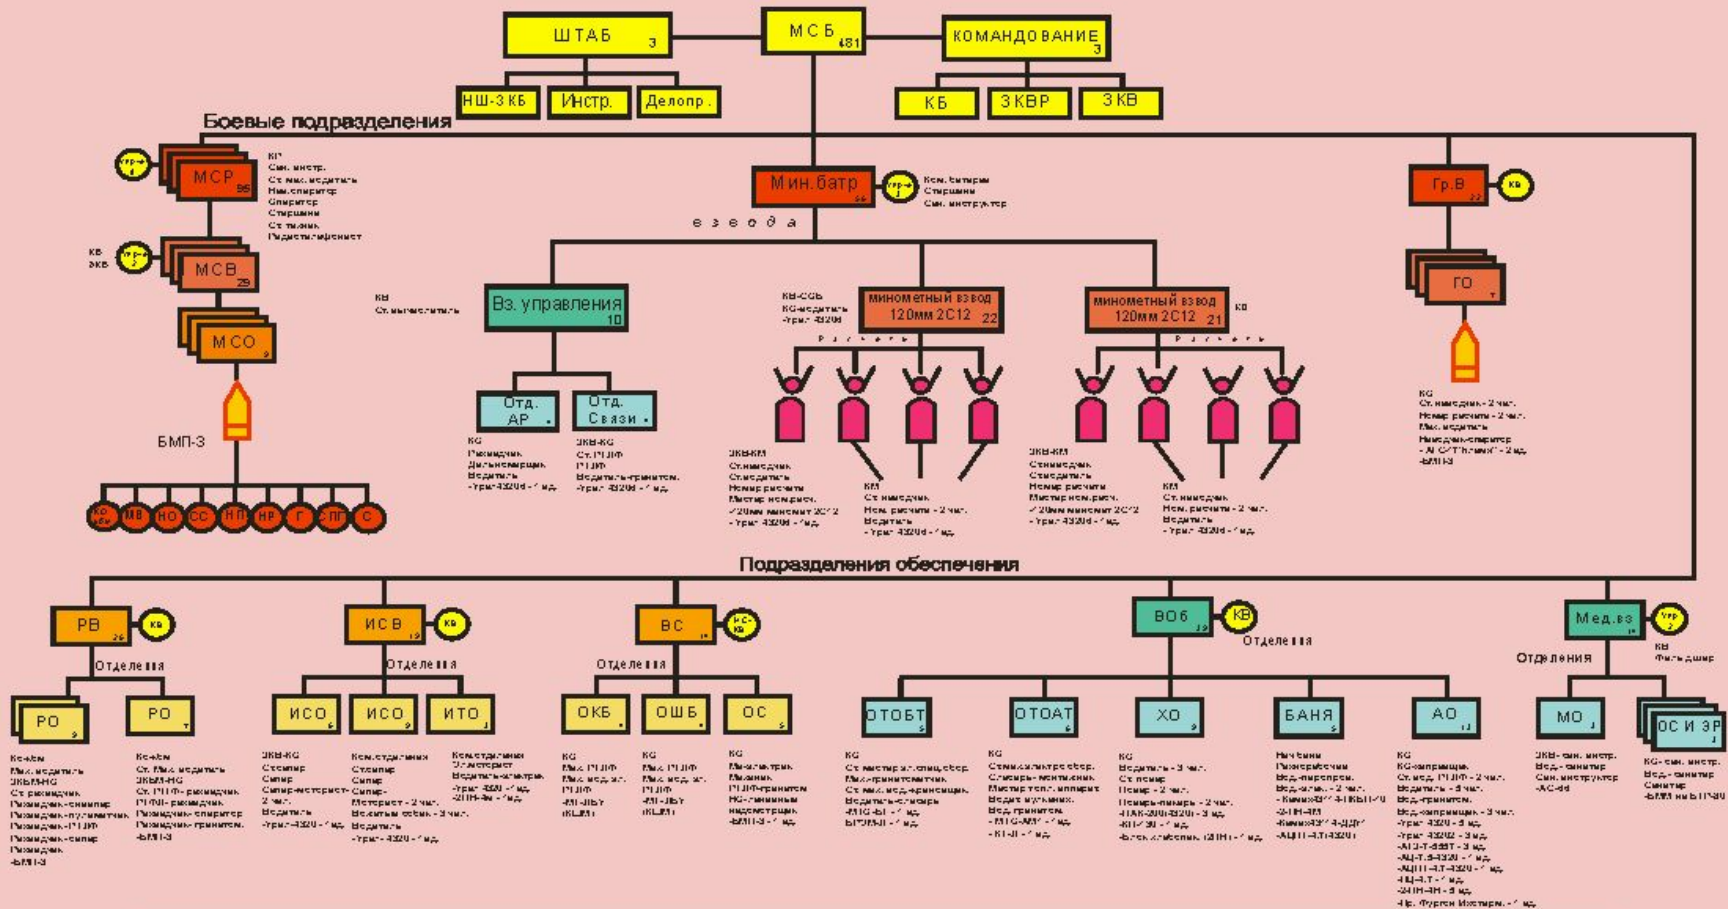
ШТАБ 3
МСБ 481
КОМАНДОВАНИЕ 3
НШ-ЗКБ
Инстр.
Делопр.
КБ
ЗКВР
ЗКВ

Боевые подразделения

МСР 95
КР
Сан. инстр.
Ст. мех. водитель
Нач. оператор
Оператор
Старшина
Ст. техник
Радиотелефонист

МСВ 29
КВ
ЗКВ

МСО 9

БМП-3

КО
НВ
МВ
НО
СС
НП
НР
Г
СЛГ
С

Мин.батр 66
Ком. батареи
Старшина
Сан. инструктор

в з в о д а

Вз. управления 10
КВ
Ст. вычислитель

Отд. АР
Отд. Связи

КО
Разведчик
Дальномерщик
Водитель
-Урал-4320 - 1 ед.

ЗКВ-КО
Ст. РТЛФ
РТЛФ
Водитель-гранатом.
-Урал-4320 - 1 ед.

КВ-СОБ
КО-водитель
-Урал-4320

минометный взвод 120мм 2С12 22

минометный взвод 120мм 2С12 21
КВ

Р а с ч е т ы

ЗКВ-КМ
Ст. наводчик
Ст. водитель
Номер расчета
Мастер ком. расч.
-120мм миномет 2С12
-Урал-4320 - 1 ед.

КМ
Ст. наводчик
Ном. расчета - 2 чел.
Водитель
-Урал-4320 - 1 ед.

Гр.В 22
КВ

ГО

КО
Ст. наводчик - 2 чел.
Номер расчета - 2 чел.
Мех. водитель
Наводчик-оператор
-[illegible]
-БМП-3

Подразделения обеспечения

РВ 26
КВ
Отделения
РО
РО
Ком-отд
Мех. водитель
ЗКВМ-НО
Ст. разведчик
Разведчик-снайпер
Разведчик-пулеметчик
Разведчик-РТЛФ
Разведчик-сапер
Разведчик
-БМП-3

Ком-отд
Ст. мех. водитель
ЗКВМ-НО
Ст. РТЛФ-разведчик
РТЛФ-разведчик
Разведчик-оператор
Разведчик-гранатом.
-БМП-3

ИСВ 19
КВ
Отделения
ИСО
ИСО
ИТО

ЗКВ-КО
Стрелок
Сапер
Сапер-моторист
2 чел.
Водитель
-Урал-4320 - 1 ед.

Ком. отделения
Стрелок
Сапер
Моторист - 2 чел.
Водитель
-Урал-4320 - 1 ед.

Ком. отделения
Ст. моторист
Водитель-электрик
-Урал-4320 - 1 ед.
-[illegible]

ВС 14
КО-КВ
Отделения
ОКБ
ОШБ
ОС

КО
Мех. РТЛФ
Мех. вод. кл.
РТЛФ
-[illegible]
-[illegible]

КО
Мех. РТЛФ
Мех. вод. кл.
РТЛФ
-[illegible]
-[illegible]

КО
Ст. электрик
Механик
РТЛФ-гранатом.
КО-линейный
-БМП-3 - 1 ед.

ВОб 39
КВ
Отделения
ОТОБТ
ОТОАТ
ХО
БАНЯ
АО

КО
Ст. мастер по спецобор.
Мастер-гранатометчик
Ст. мех. вод.-крановщик
Водитель-слесарь
-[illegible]
-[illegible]

КО
Ст. мастер-электрик
Слесарь-монтажник
Мастер топл. аппарат.
Водит. мех.
Вод. гранатом.
-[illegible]
-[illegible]

КО
Водитель - 3 чел.
Ст. повар
Повар - 2 чел.
Пекарь-повар - 2 чел.
-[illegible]
-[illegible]
-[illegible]

Начальник
Ст. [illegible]
Вод.-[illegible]
-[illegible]
-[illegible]
-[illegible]

КО
КО-заправщик
Ст. вод. РТЛФ - 2 чел.
Водитель - 5 чел.
Вод.-гранатом.
Вод.-заправщик - 3 чел.
-Урал-4320 - 5 ед.
-Урал-4320 - 3 ед.
-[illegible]
-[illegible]
-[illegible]
-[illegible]
-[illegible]
-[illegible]

Мед.вз 14
Отделения
КВ
Фельдшер
МО
ОС и ЭР

ЗКВ-сан. инстр.
Вод.-санитар
Сан. инструктор
-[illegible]

КО-сан. инстр.
Вод.-санитар
Санитар
-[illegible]